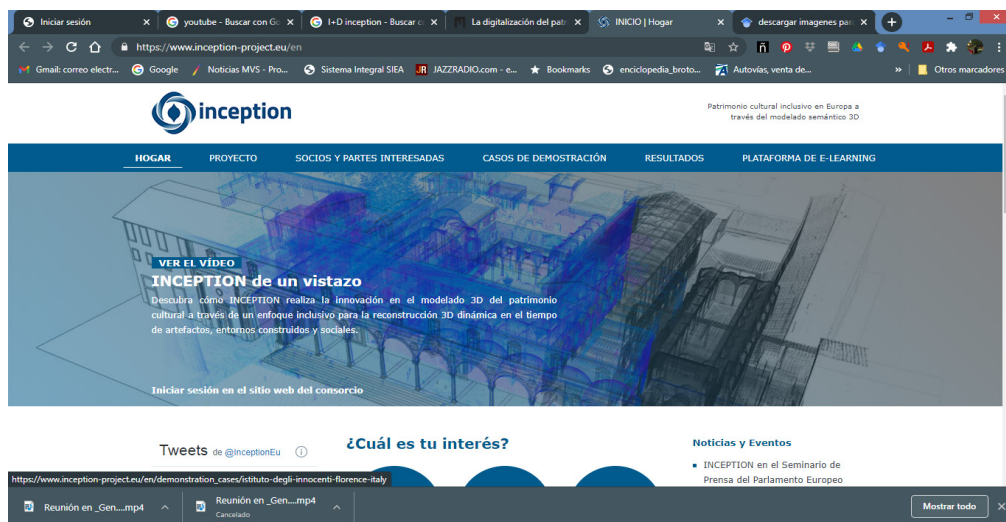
Iniciar sesión ×
youtube - Buscar con Go ×
I+D inception - Buscar co ×
La digitalización del patr ×
INICIO | Hogar ×
descargar imagenes par ×

https://www.inception-project.eu/en

Gmail: correo electr... Google Noticias MVS - Pro... Sistema Integral SIEA JAZZRADIO.com - e... Bookmarks enciclopedia_broto... Autovías, venta de... » Otros marcadores

inception

Patrimonio cultural inclusivo en Europa a través del modelado semántico 3D

HOGAR PROYECTO SOCIOS Y PARTES INTERESADAS CASOS DE DEMOSTRACIÓN RESULTADOS PLATAFORMA DE E-LEARNING

VER EL VÍDEO
INCEPTION de un vistazo
Descubra cómo INCEPTION realiza la innovación en el modelado 3D del patrimonio cultural a través de un enfoque inclusivo para la reconstrucción 3D dinámica en el tiempo de artefactos, entornos construidos y sociales.

Iniciar sesión en el sitio web del consorcio

Tweets de @InceptionEu

¿Cuál es tu interés?

Noticias y Eventos
INCEPTION en el Seminario de Prensa del Parlamento Europeo

https://www.inception-project.eu/en/demonstration_cases/istituto-degli-innocenti-florence-italy

Reunión en _Gen....mp4
Reunión en _Gen....mp4
Cancelado
Mostrar todo ×